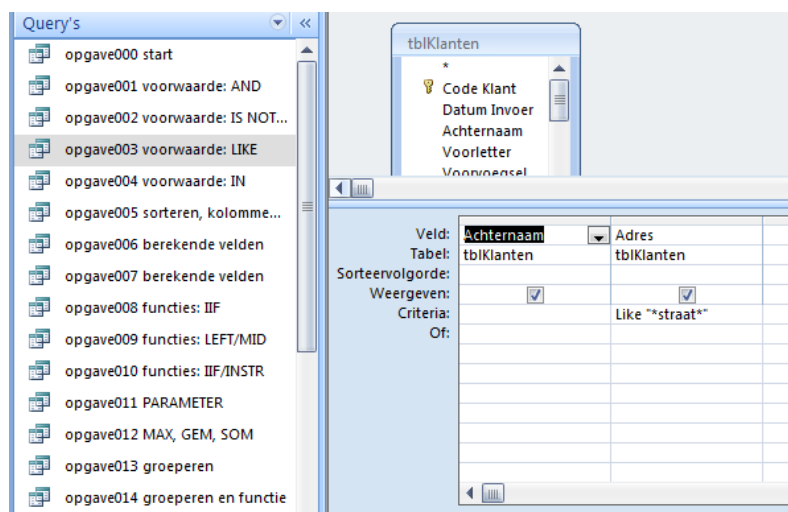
Query's

opgave000 start
opgave001 voorwaarde: AND
opgave002 voorwaarde: IS NOT...
opgave003 voorwaarde: LIKE
opgave004 voorwaarde: IN
opgave005 sorteren, kolomme...
opgave006 berekende velden
opgave007 berekende velden
opgave008 functies: IIF
opgave009 functies: LEFT/MID
opgave010 functies: IIF/INSTR
opgave011 PARAMETER
opgave012 MAX, GEM, SOM
opgave013 groeperen
opgave014 groeperen en functie

tblKlanten
*
Code Klant
Datum Invoer
Achternaam
Voorletter
Voorvoegsel

| | | |
|---|---|---|
| Veld: | Achternaam | Adres |
| Tabel: | tblKlanten | tblKlanten |
| Sorteervolgorde: | | |
| Weergeven: | ☑ | ☑ |
| Criteria: | | Like "*straat*" |
| Of: | | |